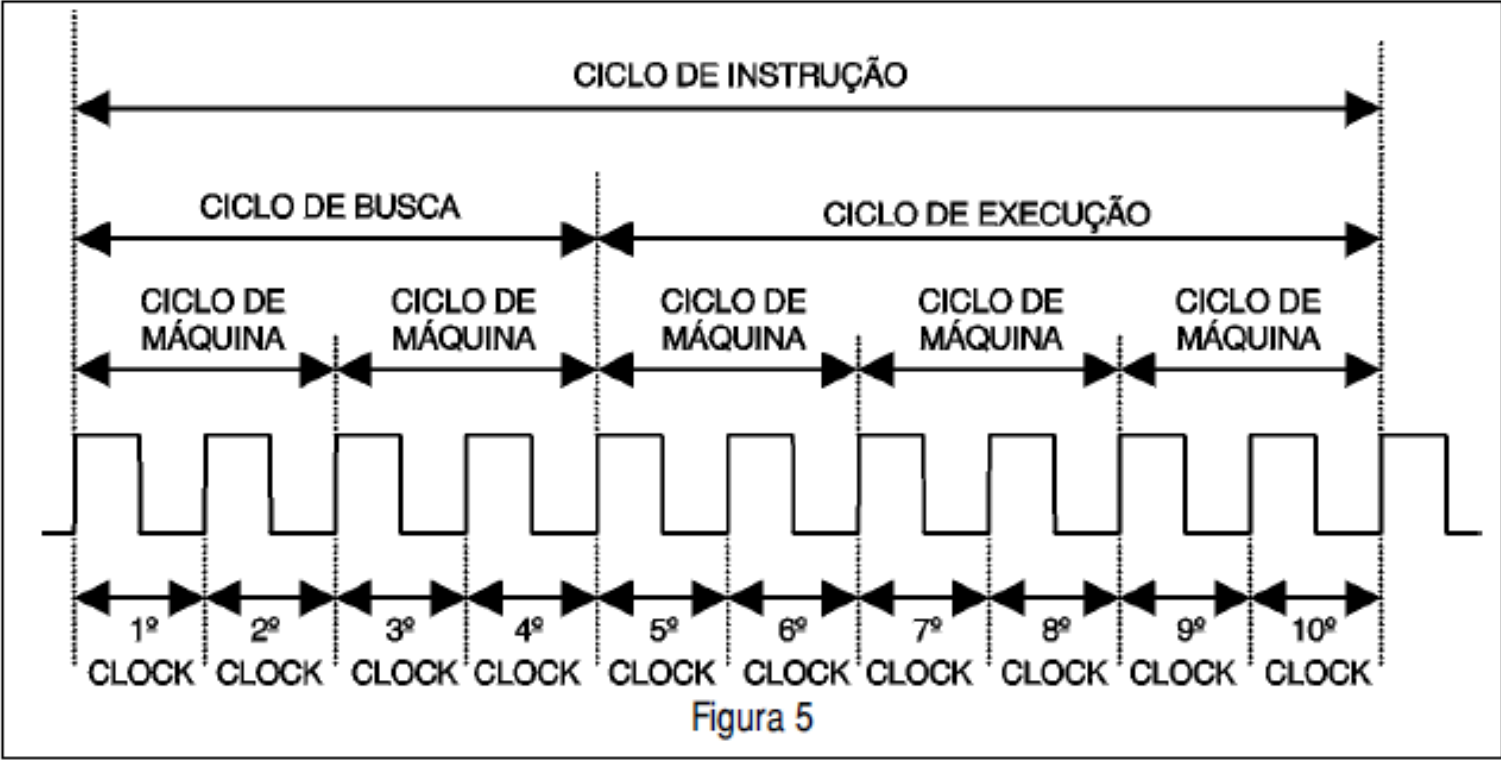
CICLO DE INSTRUÇÃO

CICLO DE BUSCA

CICLO DE EXECUÇÃO

CICLO DE MÁQUINA

CICLO DE MÁQUINA

CICLO DE MÁQUINA

CICLO DE MÁQUINA

CICLO DE MÁQUINA

1º CLOCK

2º CLOCK

3º CLOCK

4º CLOCK

5º CLOCK

6º CLOCK

7º CLOCK

8º CLOCK

9º CLOCK

10º CLOCK

Figura 5